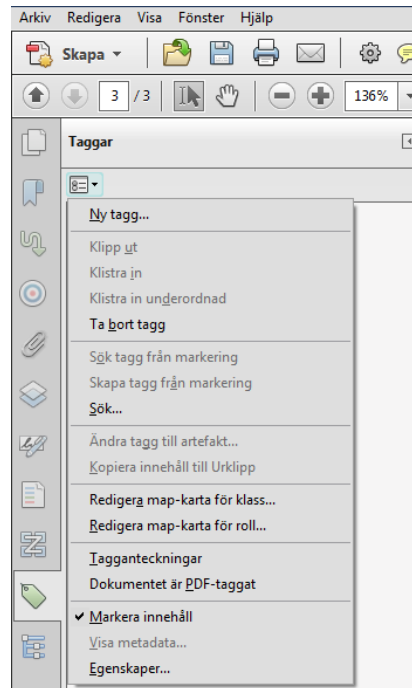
Arkiv Redigera Visa Fönster Hjälp

Skapa

3 /3

136%

Taggar

Ny tagg...

Klipp ut

Klistra in

Klistra in underordnad

Ta bort tagg

Sök tagg från markering

Skapa tagg från markering

Sök...

Ändra tagg till artefakt...

Kopiera innehåll till Urklipp

Redigera map-karta för klass...

Redigera map-karta för roll...

Tagganteckningar

Dokumentet är PDF-taggat

✔ Markera innehåll

Visa metadata...

Egenskaper...